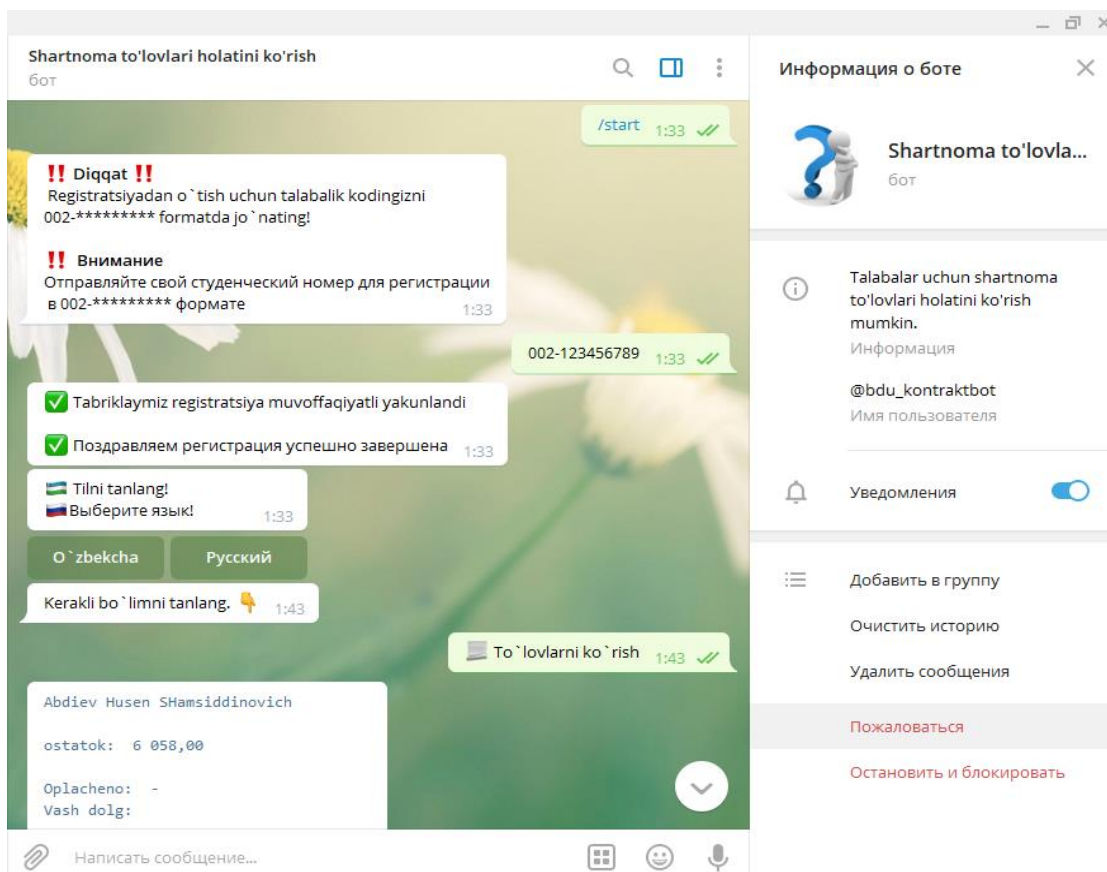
Shartnoma to'lovlari holatini ko'rish
бот

/start 1:33

‼️ Diqqat ‼️
Registratsiyadan o`tish uchun talabalik kodingizni 002-********* formatda jo`nating!

‼️ Внимание
Отправляйте свой студенческий номер для регистрации в 002-********* формате 1:33

002-123456789 1:33

✅ Tabriklaymiz registratsiya muvoffaqiyatli yakunlandi

✅ Поздравляем регистрация успешно завершена 1:33

Tilni tanlang!
Выберите язык! 1:33

O`zbekcha
Русский

Kerakli bo`limni tanlang. 👇 1:43

To`lovlarni ko`rish 1:43

Abdiev Husen SHamsiddinovich

ostatok: 6 058,00

Oplacheno: -
Vash dolg:

Написать сообщение...

Информация о боте

Shartnoma to'lovla...
бот

Talabalar uchun shartnoma to'lovlari holatini ko'rish mumkin.
Информация

@bdu_kontraktbot
Имя пользователя

Уведомления

Добавить в группу

Очистить историю

Удалить сообщения

Пожаловаться

Остановить и блокировать